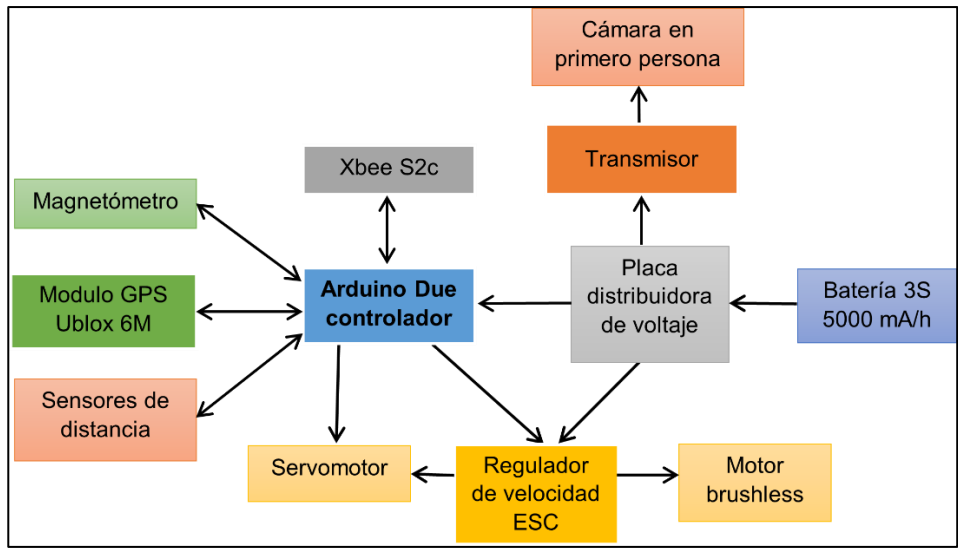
Cámara en primero persona

Transmisor

Xbee S2c

Magnetómetro

Modulo GPS Ublox 6M

Sensores de distancia

Arduino Due controlador

Placa distribuidora de voltaje

Batería 3S 5000 mA/h

Servomotor

Regulador de velocidad ESC

Motor brushless